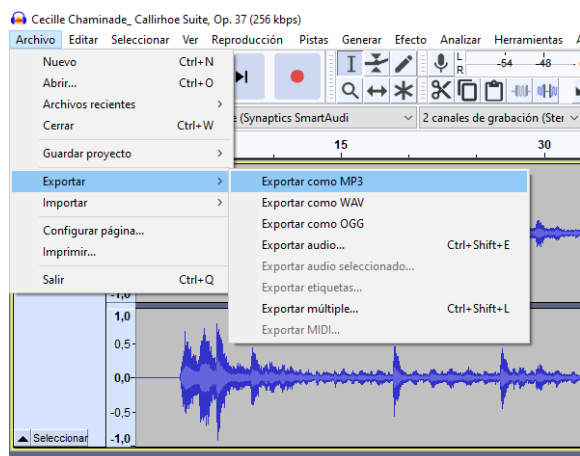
Cecille Chaminade_ Callirhoe Suite, Op. 37 (256 kbps)

Archivo Editar Seleccionar Ver Reproducción Pistas Generar Efecto Analizar Herramientas

Nuevo Ctrl+N
Abrir... Ctrl+O
Archivos recientes
Cerrar Ctrl+W
Guardar proyecto
Exportar
Importar
Configurar página...
Imprimir...
Salir Ctrl+Q

Exportar como MP3
Exportar como WAV
Exportar como OGG
Exportar audio... Ctrl+Shift+E
Exportar audio seleccionado...
Exportar etiquetas...
Exportar múltiple... Ctrl+Shift+L
Exportar MIDI...

L R -54 -48

e (Synaptics SmartAudi 2 canales de grabación (Ster

15 30

-1,0
1,0
0,5
0,0
-0,5
-1,0

Seleccionar